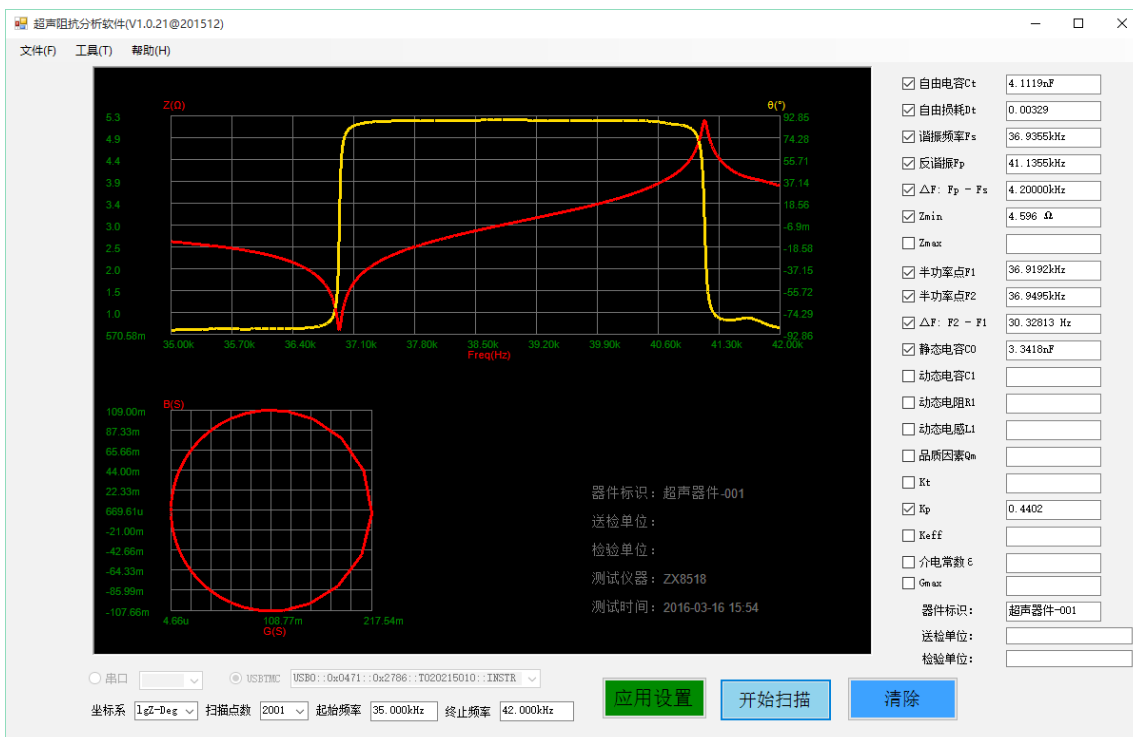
超声阻抗分析软件(V1.0.21@201512)

文件(F) 工具(T) 帮助(H)

Z(Ω)
θ(°)
5.3
4.9
4.4
3.9
3.4
3.0
2.5
2.0
1.5
1.0
570.58m
92.85
74.28
55.71
37.14
18.56
-6.9
-18.58
-37.15
-55.72
-74.29
-92.86
35.00k 35.70k 36.40k 37.10k 37.80k 38.50k 39.20k 39.90k 40.60k 41.30k 42.00k
Freq(Hz)

B(S)
109.00m
87.33m
65.66m
44.00m
22.33m
669.61u
-21.00m
-42.66m
-64.33m
-85.99m
-107.66m
4.66u 108.77m 217.54m
G(S)

器件标识：超声器件-001
送检单位：
检验单位：
测试仪器：ZX8518
测试时间：2016-03-16 15:54

自由电容Ct 4.1119nF
自由损耗Dt 0.00329
谐振频率Fs 36.9355kHz
反谐振Fp 41.1355kHz
△F: Fp - Fs 4.20000kHz
Zmin 4.596 Ω
Zmax
半功率点F1 36.9192kHz
半功率点F2 36.9495kHz
△F: F2 - F1 30.32813 Hz
静态电容C0 3.3418nF
动态电容C1
动态电阻R1
动态电感L1
品质因素Qm
Kt
Kp 0.4402
Keff
介电常数ε
Gmax
器件标识： 超声器件-001
送检单位：
检验单位：

串口
USBTMC USB0::0x0471::0x2786::T020215010::INSTR
坐标系 lgZ-Deg 扫描点数 2001 起始频率 35.000kHz 终止频率 42.000kHz
应用设置 开始扫描 清除